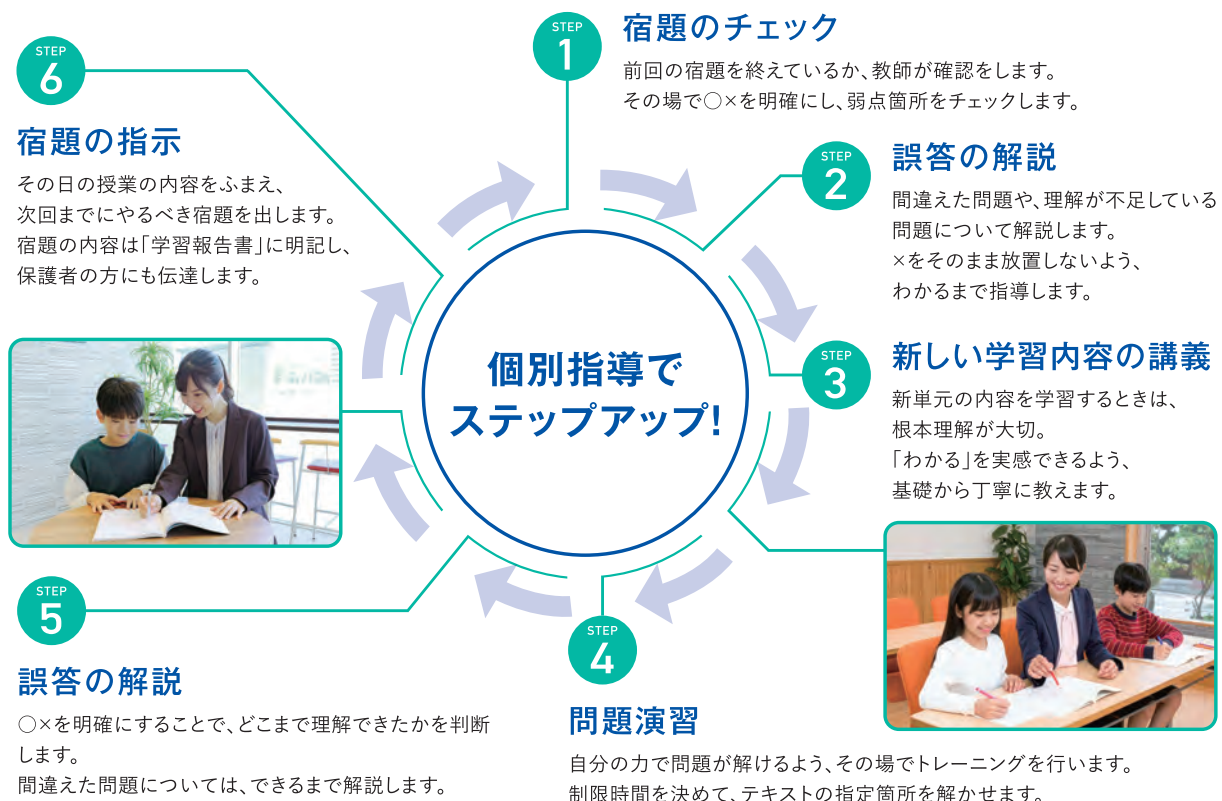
個別指導で
ステップアップ!

STEP 1
宿題のチェック
前回の宿題を終えているか、教師が確認をします。
その場で○×を明確にし、弱点箇所をチェックします。

STEP 2
誤答の解説
間違えた問題や、理解が不足している問題について解説します。
×をそのまま放置しないよう、わかるまで指導します。

STEP 3
新しい学習内容の講義
新単元の内容を学習するときは、根本理解が大切。
「わかる」を実感できるよう、基礎から丁寧に教えます。

STEP 4
問題演習
自分の力で問題が解けるよう、その場でトレーニングを行います。
制限時間を決めて、テキストの指定箇所を解かせます。

STEP 5
誤答の解説
○×を明確にすることで、どこまで理解できたかを判断します。
間違えた問題については、できるまで解説します。

STEP 6
宿題の指示
その日の授業の内容をふまえ、次回までにやるべき宿題を出します。
宿題の内容は「学習報告書」に明記し、保護者の方にも伝達します。